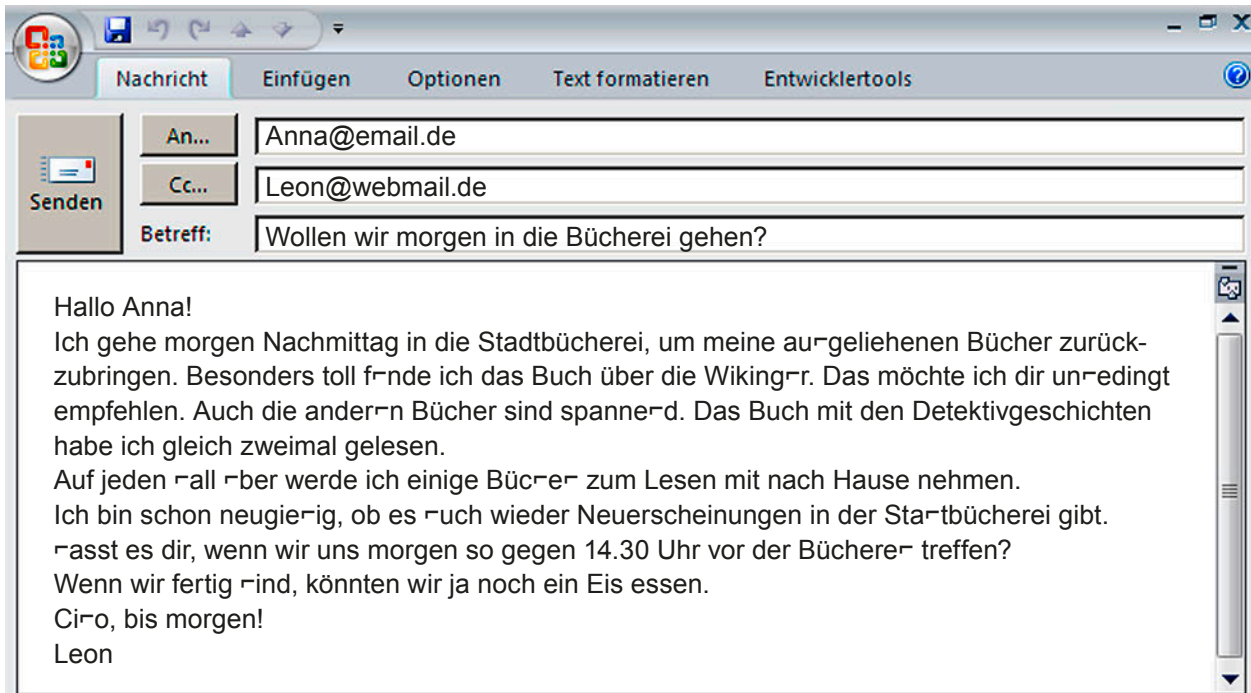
Nachricht Einfügen Optionen Text formatieren Entwicklertools

Senden

An... Anna@email.de

Cc... Leon@webmail.de

Betreff: Wollen wir morgen in die Bücherei gehen?

Hallo Anna!
Ich gehe morgen Nachmittag in die Stadtbücherei, um meine au⌐geliehenen Bücher zurückzubringen. Besonders toll f⌐nde ich das Buch über die Wiking⌐r. Das möchte ich dir un⌐edingt empfehlen. Auch die ander⌐n Bücher sind spanne⌐d. Das Buch mit den Detektivgeschichten habe ich gleich zweimal gelesen.
Auf jeden ⌐all ⌐ber werde ich einige Büc⌐e⌐ zum Lesen mit nach Hause nehmen.
Ich bin schon neugie⌐ig, ob es ⌐uch wieder Neuerscheinungen in der Sta⌐tbücherei gibt.
⌐asst es dir, wenn wir uns morgen so gegen 14.30 Uhr vor der Büchere⌐ treffen?
Wenn wir fertig ⌐ind, könnten wir ja noch ein Eis essen.
Ci⌐o, bis morgen!
Leon